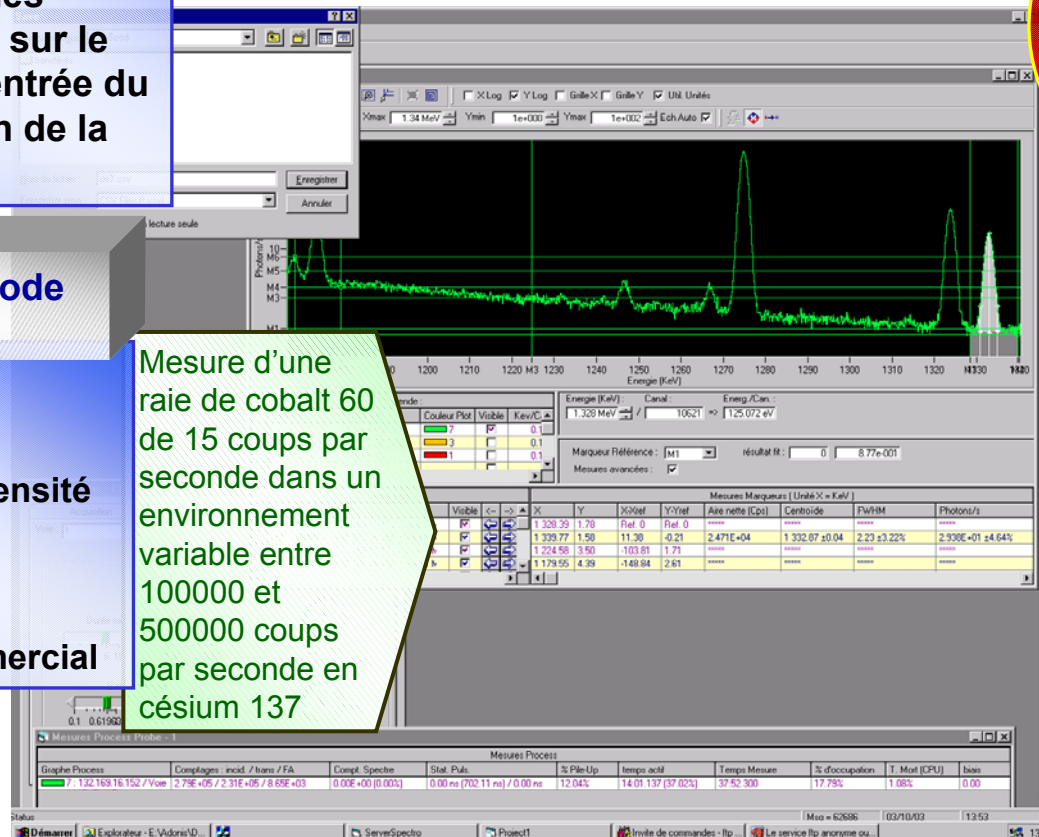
es
sur le
ntrée du
n de la

Enregistrer
Annuler
lecture seule

ode

ensité

ercial

X Log Y Log Grille X Grille Y Util. Unités
Xmax 1.34 MeV Ymin 1e+000 Ymax 1e+002 Ech Auto

Photons/s
M6
M5
M4
M3
M1

1200 1210 1220 M3 1230 1240 1250 1260 1270 1280 1290 1300 1310 1320 M330 1340
Energie (KeV)

Mesure d'une raie de cobalt 60 de 15 coups par seconde dans un environnement variable entre 100000 et 500000 coups par seconde en césium 137

Couleur Plot Visible Kev/C
7 0.1
3 0.1
1 0.1

Energie (KeV) : Canal : Energ./Can. :
1.328 MeV / 10621 => 125.072 eV

Marqueur Référence : M1 résultat fit : 0 8.77e-001
Mesures avancées :

Mesures Marqueurs ( Unité X = KeV )

| Visible | <- | -> | X | Y | X-Xref | Y-Yref | Aire nette (Cps) | Centroide | FWHM | Photons/s |
|---|---|---|---|---|---|---|---|---|---|---|
| | | | 1 328.39 | 1.78 | Ref. 0 | Ref. 0 | ***** | ***** | ***** | ***** |
| | | | 1 339.77 | 1.58 | 11.38 | -0.21 | 2.471E+04 | 1 332.87 ±0.04 | 2.23 ±3.22% | 2.938E+01 ±4.64% |
| | | | 1 224.58 | 3.50 | -103.81 | 1.71 | ***** | ***** | ***** | ***** |
| | | | 1 179.55 | 4.39 | -148.84 | 2.61 | ***** | ***** | ***** | ***** |

0.1 0.61960

Mesures Process Probe - 1

Mesures Process

| Graphe Process | Comptages : incid. / trans / FA | Compt. Spectre | Stat. Puls. | % Pile-Up | temps actif | Temps Mesure | % d'occupation | T. Mort (CPU) | biais |
|---|---|---|---|---|---|---|---|---|---|
| 7 : 132.169.16.152 / Voie | 2.79E+05 / 2.31E+05 / 8.65E+03 | 0.00E+00 (0.00%) | 0.00 ns (702.11 ns) / 0.00 ns | 12.04% | 14:01.137 (37.02%) | 37:52.300 | 17.79% | 1.08% | 0.00 |

Status
Mso = 62686 03/10/03 13:53

Démarrer Explorateur - E:\Vidonis\D... ServerSpectro Project1 Invite de commandes - ftp ... Le service ftp anonyme ou...